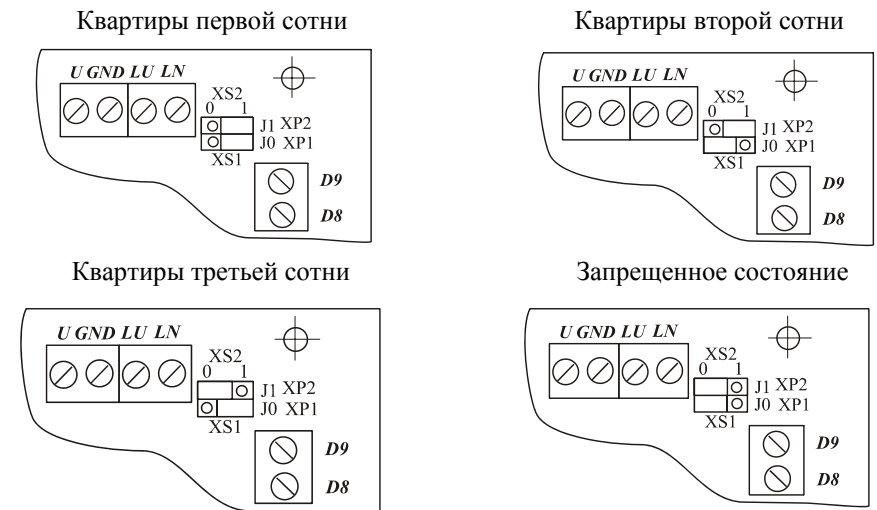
Квартиры первой сотни

U GND LU LN

XS2
0 1
J1 XP2
J0 XP1
XS1

D9
D8

Квартиры второй сотни

U GND LU LN

XS2
0 1
J1 XP2
J0 XP1
XS1

D9
D8

Квартиры третьей сотни

U GND LU LN

XS2
0 1
J1 XP2
J0 XP1
XS1

D9
D8

Запрещенное состояние

U GND LU LN

XS2
0 1
J1 XP2
J0 XP1
XS1

D9
D8